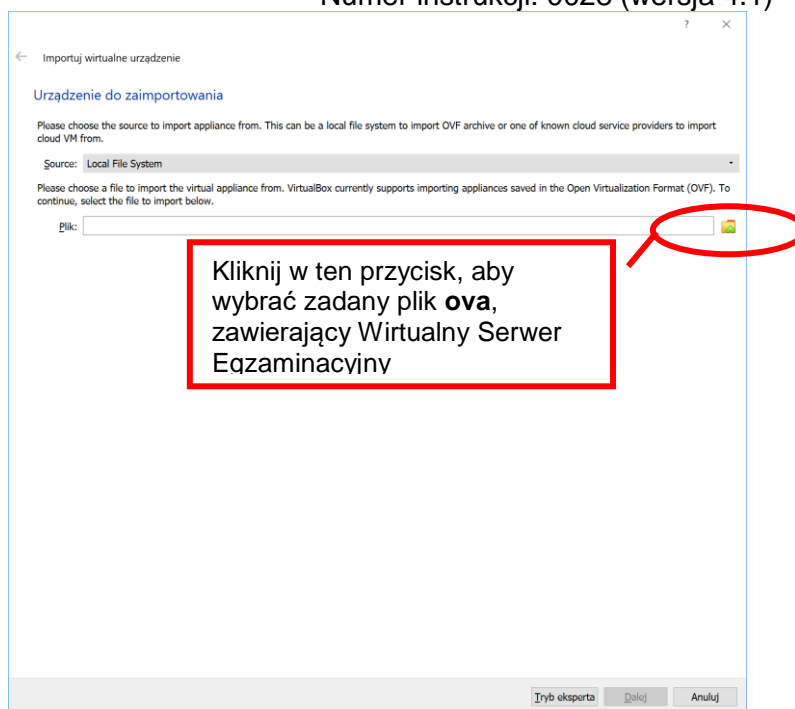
Numer instrukcji: 0023 (wersja 1.1)

?
×

Importuj wirtualne urządzenie

Urządzenie do zaimportowania

Please choose the source to import appliance from. This can be a local file system to import OVF archive or one of known cloud service providers to import cloud VM from.

Source: Local File System

Please choose a file to import the virtual appliance from. VirtualBox currently supports importing appliances saved in the Open Virtualization Format (OVF). To continue, select the file to import below.

Plik:

Kliknij w ten przycisk, aby wybrać zadany plik **ova**, zawierający Wirtualny Serwer Egzaminacyjny

Tryb eksperta | Dalej | Anuluj